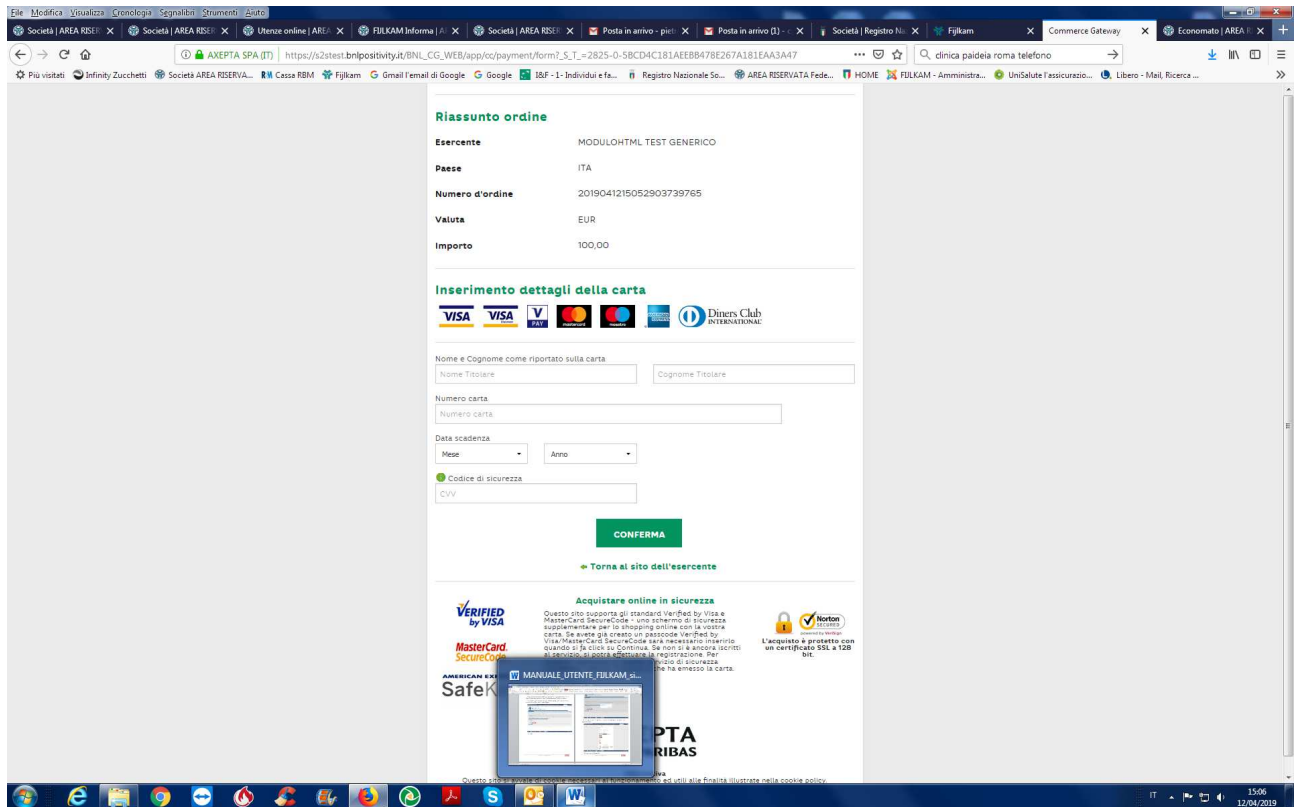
File Modifica Visualizza Cronologia Segnalibri Strumenti Aiuto

Società | AREA RISER × Società | AREA RISER × Utenze online | AREA × FIJLKAM Informa | A × Società | AREA RISER × Posta in arrivo - piet × Posta in arrivo (1) - × Società | Registro Na × Fijlkam × Commerce Gateway × Economato | AREA R ×

AXEPTA SPA (IT) https://s2stest.bnlpositivity.it/BNL_CG_WEB/app/cc/payment/form?_S_T_=2825-0-5BCD4C181AEEBB478E267A181EAA3A47

clinica paideia roma telefono

Più visitati Infinity Zucchetti Società AREA RISERVA... Cassa RBM Fijlkam Gmail l'email di Google Google 1&F - 1 - Individui e fa... Registro Nazionale So... AREA RISERVATA Fede... HOME FIJLKAM - Amministra... UniSalute l'assicurazio... Libero - Mail, Ricerca ...

Riassunto ordine

| | |
|---|---|
| Esercente | MODULOHTML TEST GENERICO |
| Paese | ITA |
| Numero d'ordine | 20190412150529037397​65 |
| Valuta | EUR |
| Importo | 100,00 |

Inserimento dettagli della carta

VISA VISA V PAY mastercard maestro Diners Club INTERNATIONAL

Nome e Cognome come riportato sulla carta
Nome Titolare
Cognome Titolare

Numero carta
Numero carta

Data scadenza
Mese
Anno

Codice di sicurezza
CVV

CONFERMA

Torna al sito dell'esercente

Acquistare online in sicurezza

VERIFIED by VISA

MasterCard. SecureCode

AMERICAN EXP SafeK

Questo sito supporta gli standard Verified by Visa e MasterCard SecureCode - uno schermo di sicurezza supplementare per lo shopping online con la vostra carta. Se avete già creato un passcode Verified by Visa/MasterCard SecureCode sarà necessario inserirlo quando si fa click su Continua. Se non si è ancora iscritti al servizio, si potrà effettuare la registrazione. Per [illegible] vizio di sicurezza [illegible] he ha emesso la carta.

Norton SECURED powered by VeriSign

L'acquisto è protetto con un certificato SSL a 128 bit.

MANUALE_UTENTE_FIJLKAM_si...

PTA RIBAS

Questo sito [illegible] cookie necessari al funzionamento ed utili alle finalità illustrate nella cookie policy.

IT 15:06 12/04/2019